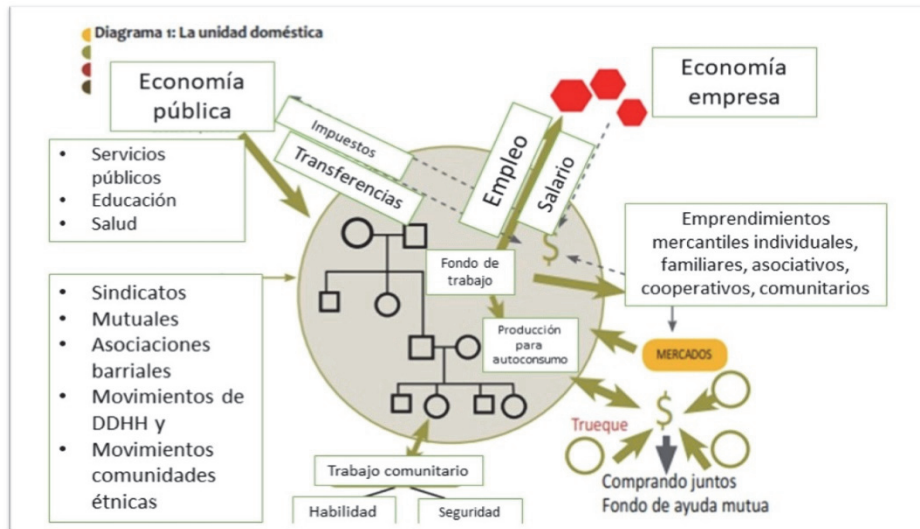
Diagrama 1: La unidad doméstica

Economía pública

Economía empresa

Impuestos

Transferencias

Empleo

Salario

- Servicios públicos
- Educación
- Salud

$

Emprendimientos mercantiles individuales, familiares, asociativos, cooperativos, comunitarios

Fondo de trabajo

- Sindicatos
- Mutuales
- Asociaciones barriales
- Movimientos de DDHH y
- Movimientos comunidades étnicas

Producción para autoconsumo

MERCADOS

Trueque

$

Comprando juntos
Fondo de ayuda mutua

Trabajo comunitario

Habilidad

Seguridad